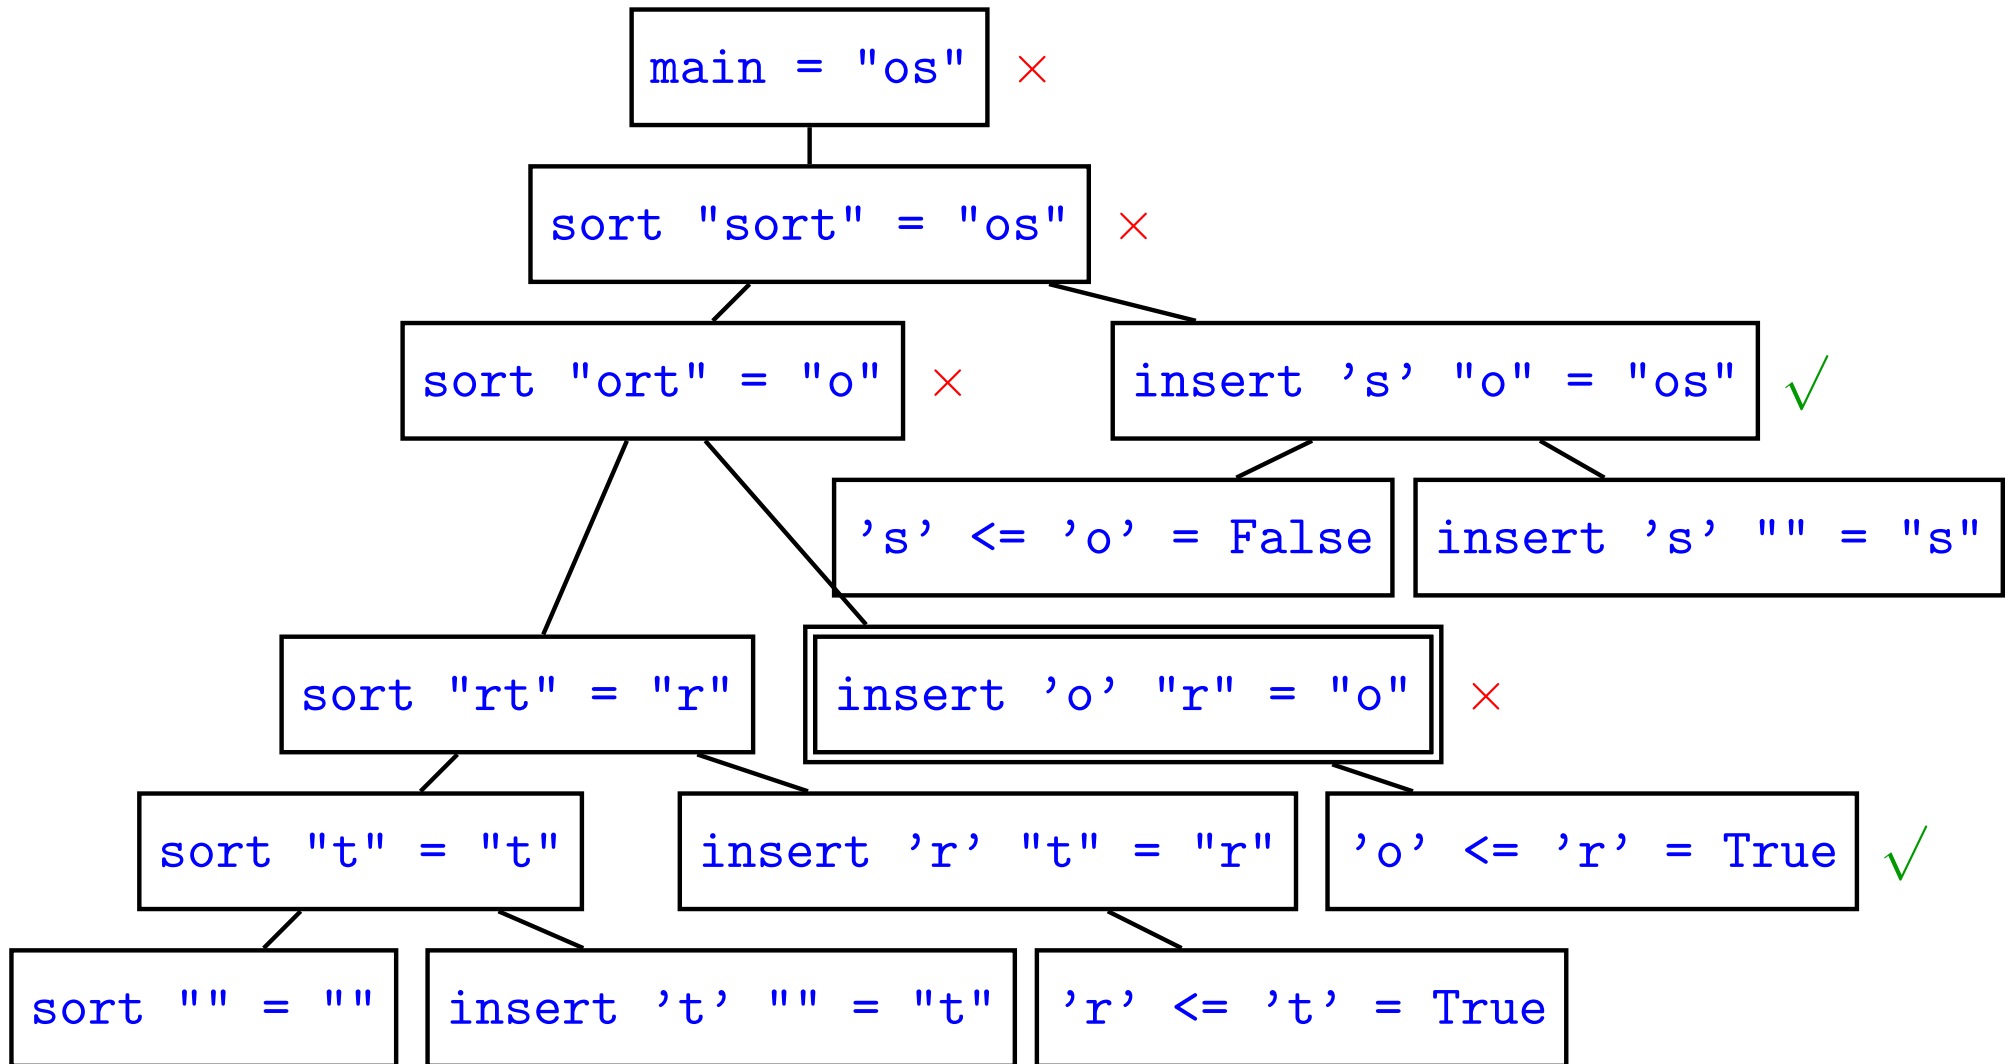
main = "os" ×

sort "sort" = "os" ×

sort "ort" = "o" ×

insert 's' "o" = "os" √

's' <= 'o' = False

insert 's' "" = "s"

sort "rt" = "r"

insert 'o' "r" = "o" ×

sort "t" = "t"

insert 'r' "t" = "r"

'o' <= 'r' = True √

sort "" = ""

insert 't' "" = "t"

'r' <= 't' = True